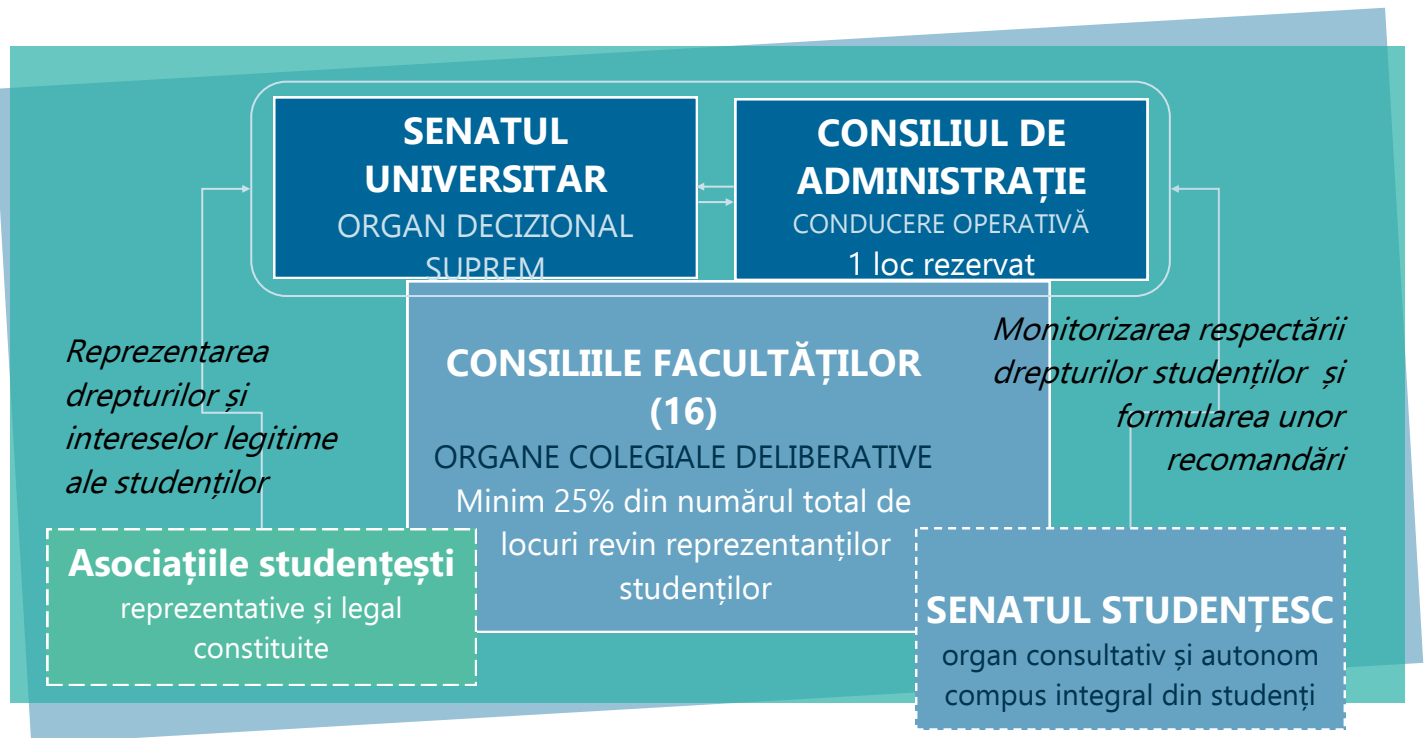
SENATUL UNIVERSITAR
ORGAN DECIZIONAL SUPREM

CONSILIUL DE ADMINISTRAȚIE
CONDUCERE OPERATIVĂ
1 loc rezervat

Reprezentarea drepturilor și intereselor legitime ale studenților

CONSILIILE FACULTĂȚILOR (16)
ORGANE COLEGIALE DELIBERATIVE
Minim 25% din numărul total de locuri revin reprezentanților studenților

Monitorizarea respectării drepturilor studenților și formularea unor recomandări

Asociațiile studențești
reprezentative și legal constituite

SENATUL STUDENȚESC
organ consultativ și autonom compus integral din studenți